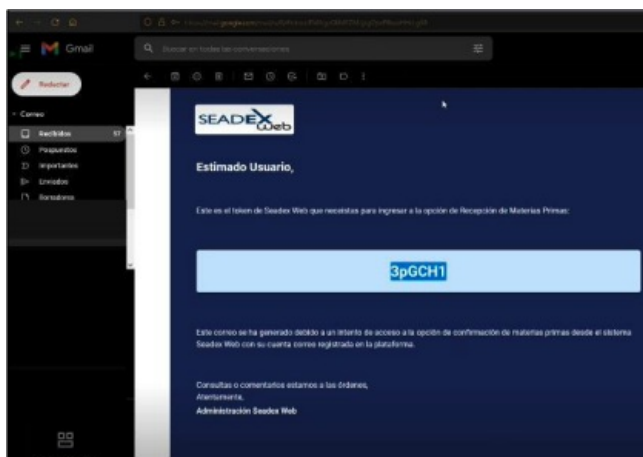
Gmail

Buscar en todos las conversaciones

Redactar

Correo
Recibidos 57
Pospuestos
Importantes
Enviados
Borradores

SEADEX Web

Estimado Usuario,

Este es el token de Seadex Web que necesitas para ingresar a la opción de Recepción de Materias Primas:

3pGCH1

Este correo se ha generado debido a un intento de acceso a la opción de confirmación de materias primas desde el sistema Seadex Web con su cuenta correo registrado en la plataforma.

Consultas o comentarios estamos a las órdenes,
Atentamente,
Administración Seadex Web